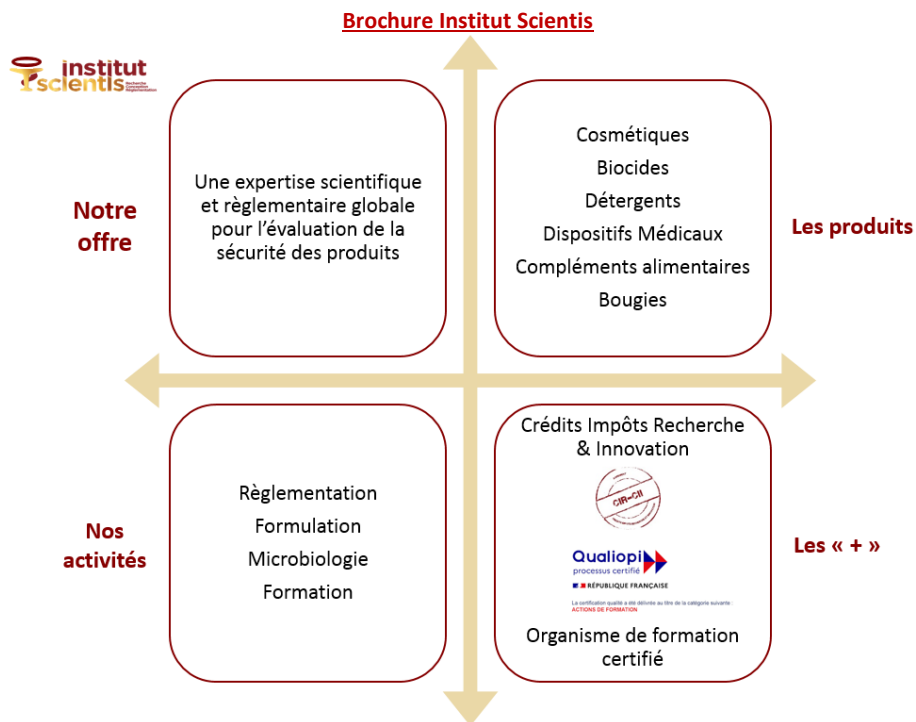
Brochure Institut Scientis

institut scientis
Recherche Conception Réglementation

Notre offre

Une expertise scientifique et règlementaire globale pour l'évaluation de la sécurité des produits

Cosmétiques
Biocides
Détergents
Dispositifs Médicaux
Compléments alimentaires
Bougies

Les produits

Nos activités

Règlementation
Formulation
Microbiologie
Formation

Crédits Impôts Recherche & Innovation

CIR-CII

Qualiopi
processus certifié
RÉPUBLIQUE FRANÇAISE
La certification qualité a été délivrée au titre de la catégorie suivante :
ACTIONS DE FORMATION

Organisme de formation certifié

Les « + »